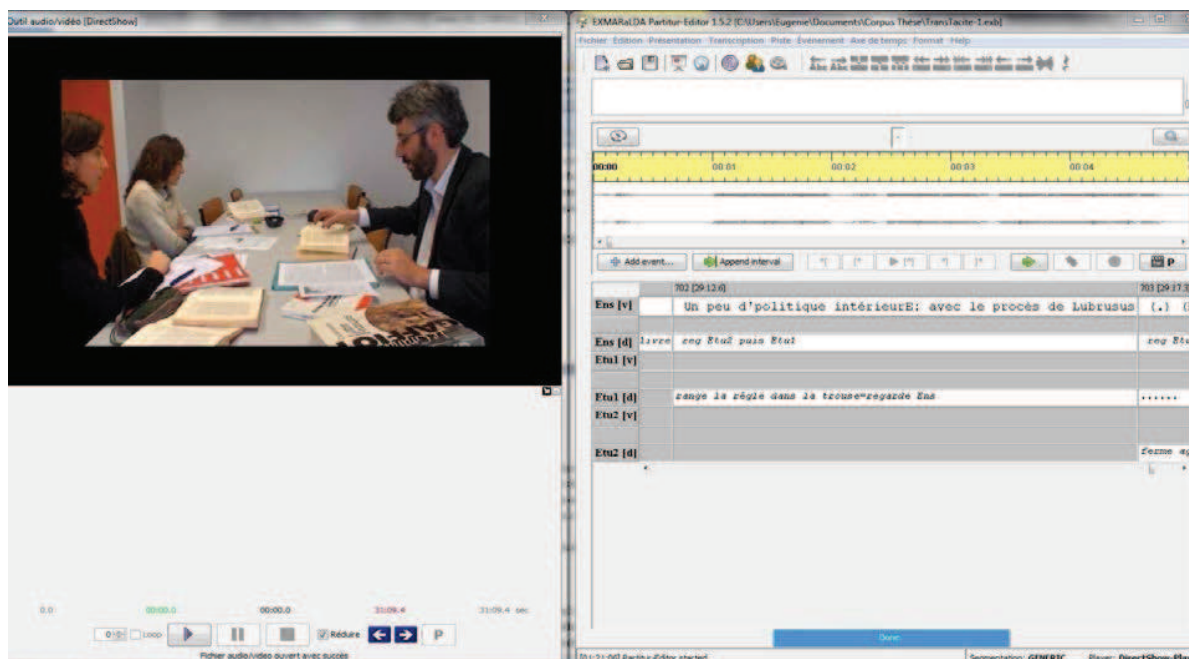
Outil audio/vidéo [DirectShow]

EXMARaLDA Partitur-Editor 1.5.2 [C:\Users\Eugenie\Documents\Corpus These\TransTacite-1.exb]

Fichier Edition Présentation Transcription Piste Événement Axe de temps Format Help

00:00 00:01 00:02 00:03 00:04

Add event... Append interval

702 [29:12.6] 703 [29:17.3]

| | |
|---|---|
| Ens [v] | Un peu d'politique intérieurE: avec le procès de Lubrusus (.) |
| Ens [d] | livre reg Etu2 puis Etu1 reg Etu |
| Etu1 [v] | |
| Etu1 [d] | range la règle dans la trousse=regarde Ens ...... |
| Etu2 [v] | |
| Etu2 [d] | ferme |

0.0 00:00.0 00:00.0 31:09.4 31:09.4 sec

0 Loop Réduire P

Fichier audio/video ouvert avec succès

Done

[01:21:00] Partitur-Editor started

Segmentation: GENERIC Player: DirectShow-Pla